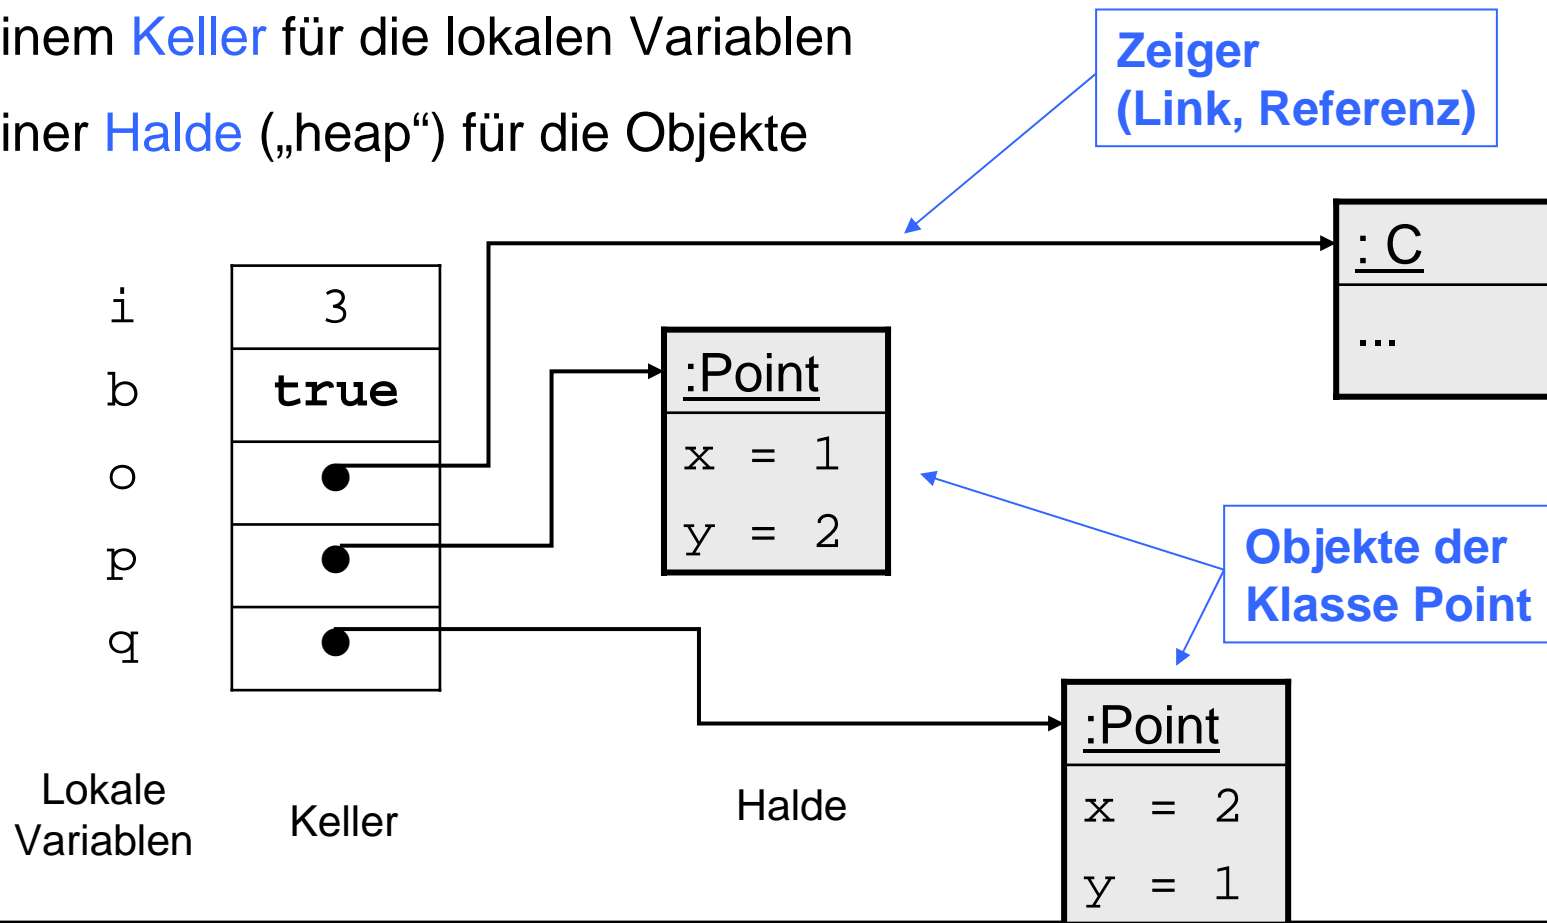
inem Keller für die lokalen Variablen

iner Halde („heap") für die Objekte

Zeiger (Link, Referenz)

: C

...

| i | 3 |
|---|---|
| b | true |
| o | ● |
| p | ● |
| q | ● |

:Point

x = 1

y = 2

Objekte der Klasse Point

:Point

x = 2

y = 1

Lokale Variablen

Keller

Halde